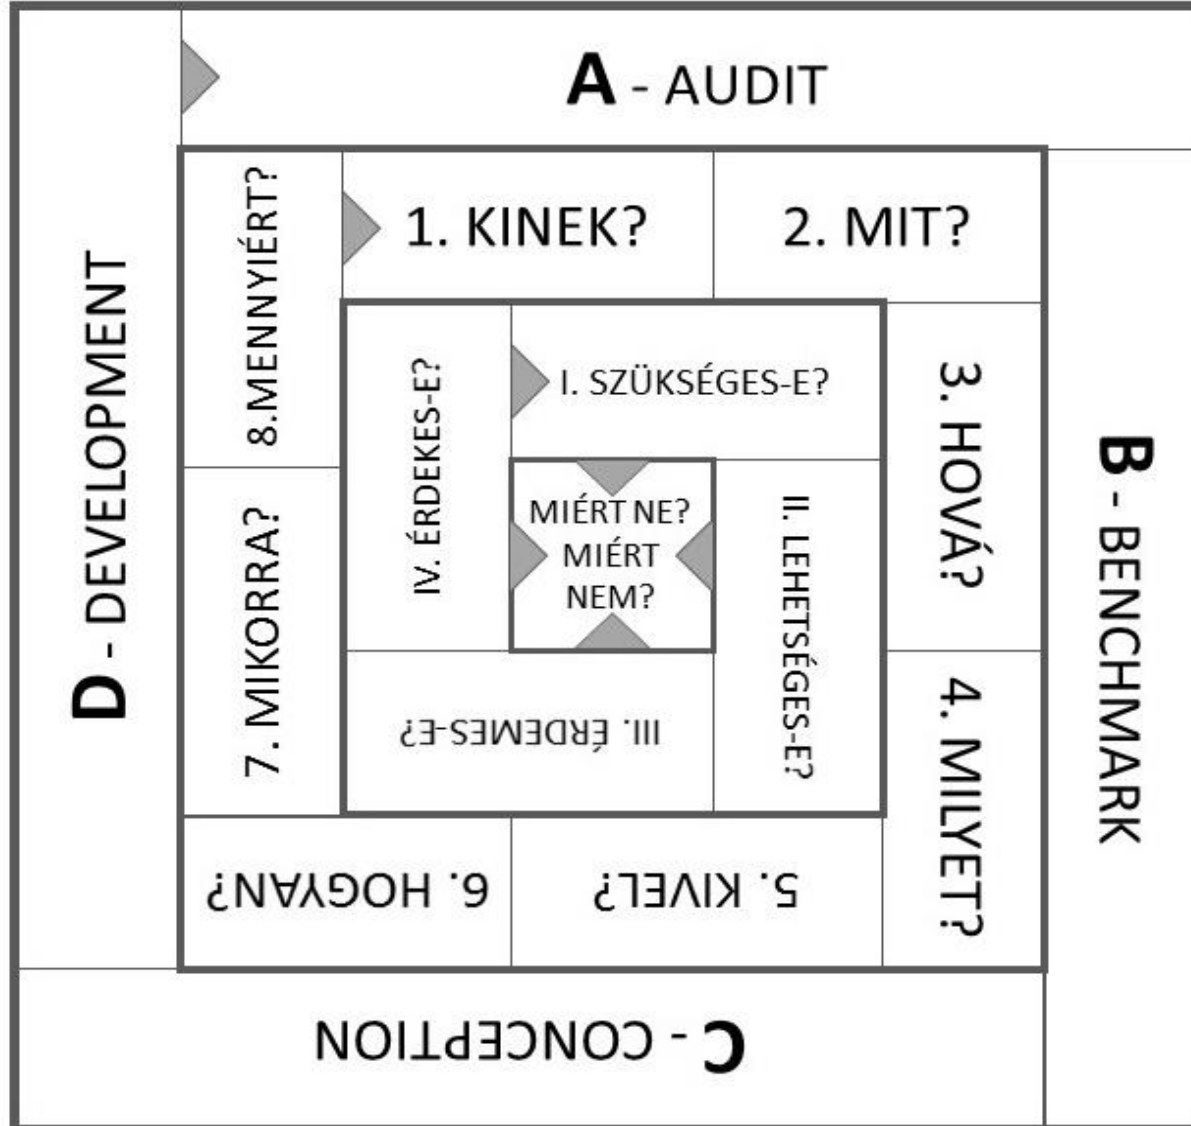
A - AUDIT

1. KINEK?

2. MIT?

3. HOVÁ?

4. MILYET?

5. KIVEL?

6. HOGYAN?

7. MIKORRA?

8.MENNYIÉRT?

I. SZÜKSÉGES-E?

II. LEHETSÉGES-E?

III. ÉRDEMES-E?

IV. ÉRDEKES-E?

MIÉRT NE? MIÉRT NEM?

B - BENCHMARK

C - CONCEPTION

D - DEVELOPMENT